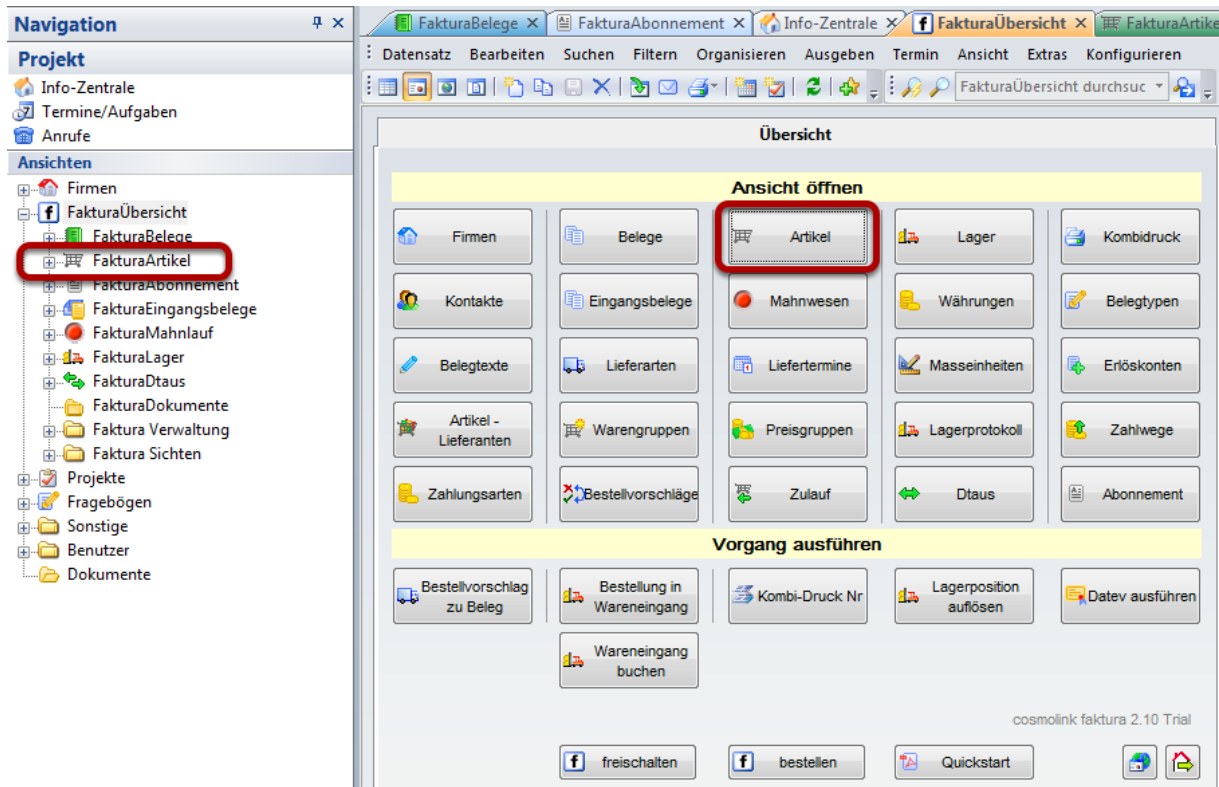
Navigation

Projekt
Info-Zentrale
Termine/Aufgaben
Anrufe

Ansichten
Firmen
FakturaÜbersicht
FakturaBelege
FakturaArtikel
FakturaAbonnement
FakturaEingangsbelege
FakturaMahnlauf
FakturaLager
FakturaDtaus
FakturaDokumente
Faktura Verwaltung
Faktura Sichten
Projekte
Fragebögen
Sonstige
Benutzer
Dokumente

FakturaBelege | FakturaAbonnement | Info-Zentrale | FakturaÜbersicht | FakturaArtike

Datensatz Bearbeiten Suchen Filtern Organisieren Ausgeben Termin Ansicht Extras Konfigurieren

FakturaÜbersicht durchsuc

Übersicht

Ansicht öffnen

| Firmen | Belege | Artikel | Lager | Kombidruck |
|---|---|---|---|---|
| Kontakte | Eingangsbelege | Mahnwesen | Währungen | Belegtypen |
| Belegtexte | Lieferarten | Liefertermine | Masseinheiten | Erlöskonten |
| Artikel - Lieferanten | Warengruppen | Preisgruppen | Lagerprotokoll | Zahlwege |
| Zahlungsarten | Bestellvorschläge | Zulauf | Dtaus | Abonnement |

Vorgang ausführen

| Bestellvorschlag zu Beleg | Bestellung in Wareneingang | Kombi-Druck Nr | Lagerposition auflösen | Datev ausführen |
|---|---|---|---|---|
| | Wareneingang buchen | | | |

cosmolink faktura 2.10 Trial

freischalten bestellen Quickstart